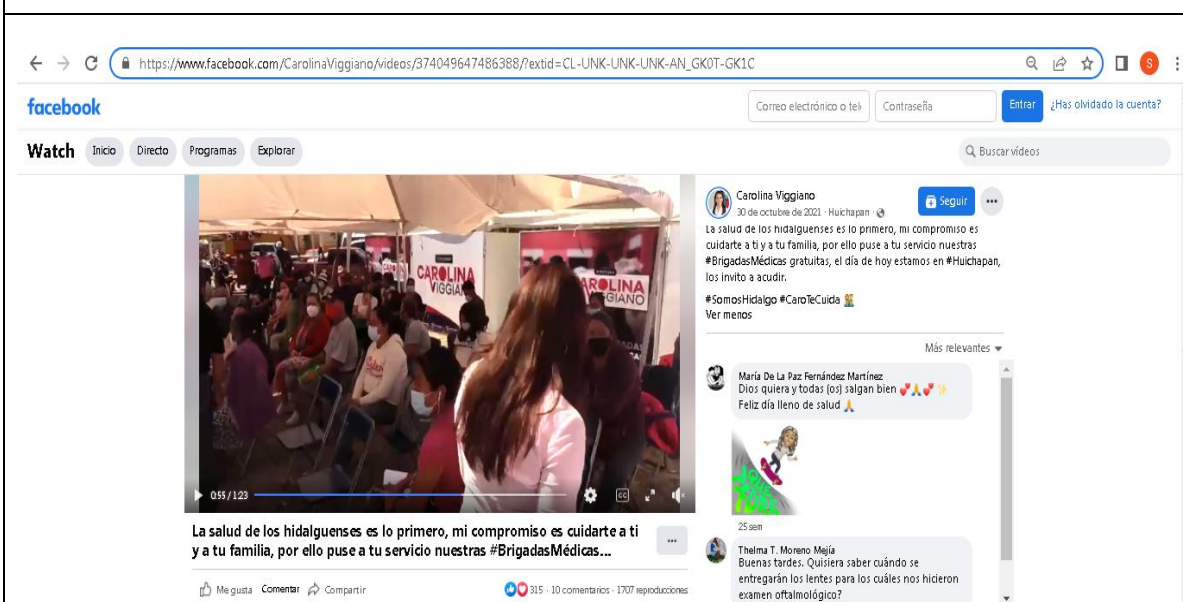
https://www.facebook.com/CarolinaViggiano/videos/374049647486388/?extid=CL-UNK-UNK-UNK-AN_GK0T-GK1C

facebook

Correo electrónico o telé

Contraseña

Entrar

¿Has olvidado la cuenta?

Watch Inicio Directo Programas Explorar

Buscar vídeos

CAROLINA VIGGIANO

CAROLINA VIGGIANO

0:55 / 1:23

La salud de los hidalguenses es lo primero, mi compromiso es cuidarte a ti y a tu familia, por ello puse a tu servicio nuestras #BrigadasMédicas...

Me gusta Comentar Compartir

315 · 10 comentarios · 1707 reproducciones

Carolina Viggiano
30 de octubre de 2021 · Huichapan ·

Seguir

La salud de los hidalguenses es lo primero, mi compromiso es cuidarte a ti y a tu familia, por ello puse a tu servicio nuestras #BrigadasMédicas gratuitas, el día de hoy estamos en #Huichapan, los invito a acudir.

#SomosHidalgo #CaroTeCuida
Ver menos

Más relevantes

María De La Paz Fernández Martínez
Dios quiera y todas (os) salgan bien
Feliz día lleno de salud

25 sem

Thelma T. Moreno Mejía
Buenas tardes. Quisiera saber cuándo se entregarán los lentes para los cuáles nos hicieron examen oftalmológico?